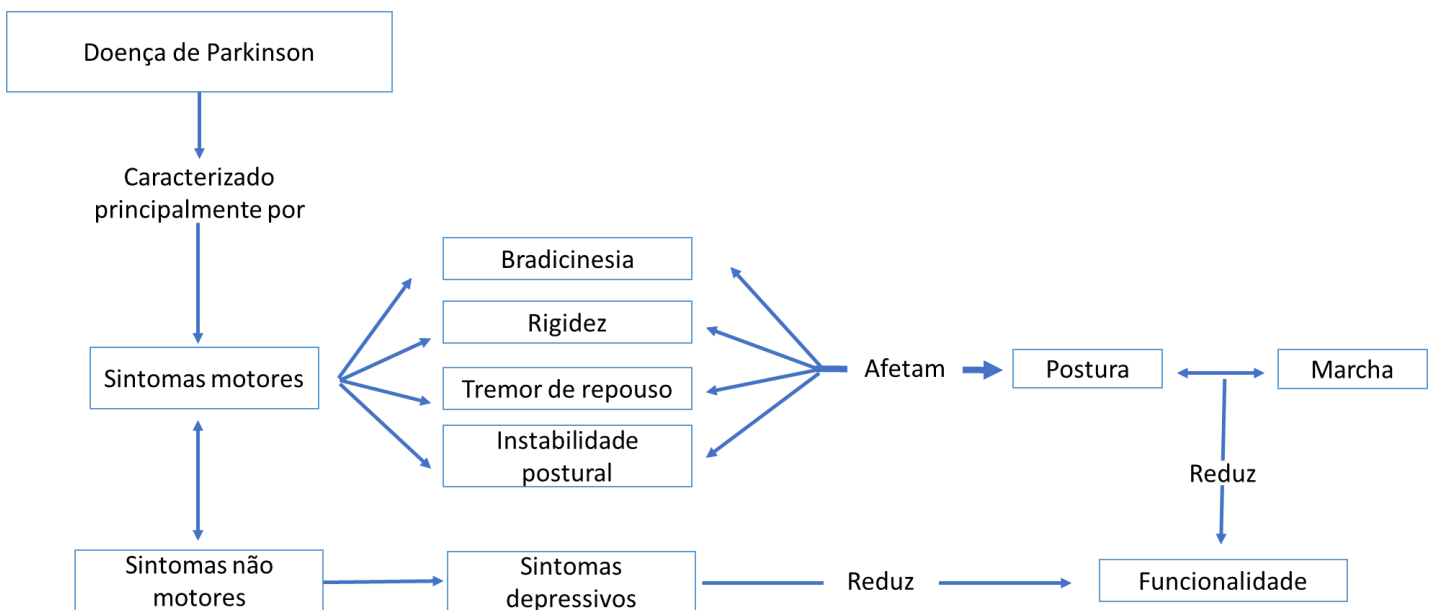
Doença de Parkinson

Caracterizado principalmente por

Sintomas motores

Bradicinesia

Rigidez

Tremor de repouso

Instabilidade postural

Afetam

Postura

Marcha

Reduz

Sintomas não motores

Sintomas depressivos

Reduz

Funcionalidade